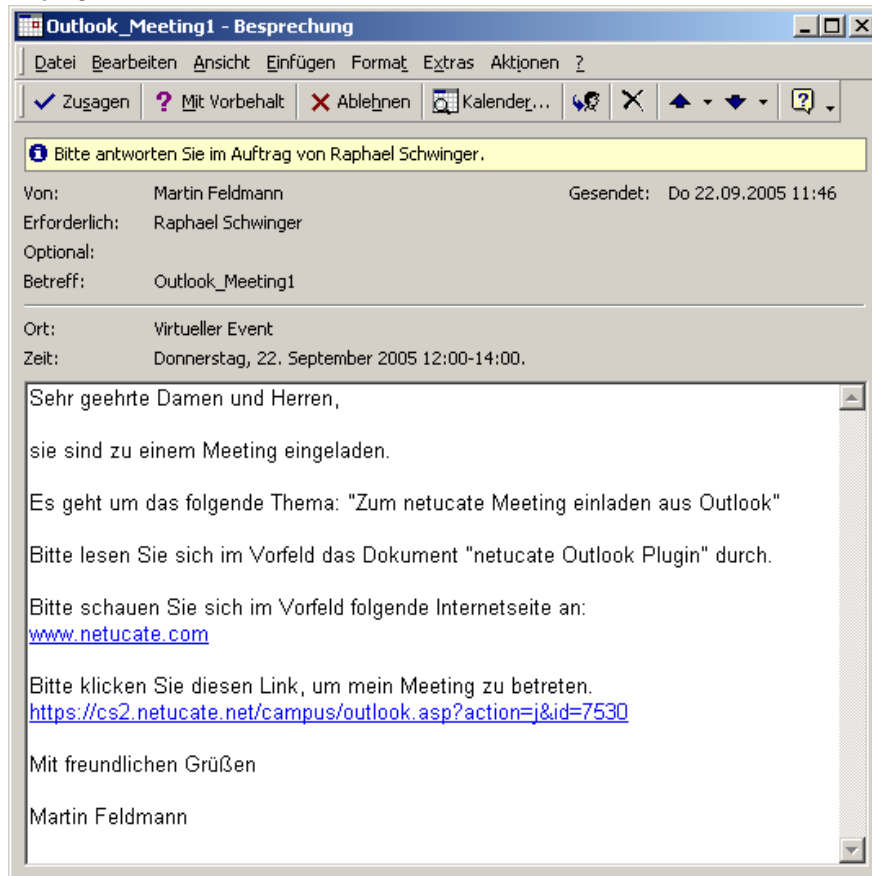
Outlook_Meeting1 - Besprechung

Datei Bearbeiten Ansicht Einfügen Format Extras Aktionen ?

Zusagen ? Mit Vorbehalt Ablehnen Kalender...

Bitte antworten Sie im Auftrag von Raphael Schwinger.

Von: Martin Feldmann Gesendet: Do 22.09.2005 11:46
Erforderlich: Raphael Schwinger
Optional:
Betreff: Outlook_Meeting1

Ort: Virtueller Event
Zeit: Donnerstag, 22. September 2005 12:00-14:00.

Sehr geehrte Damen und Herren,

sie sind zu einem Meeting eingeladen.

Es geht um das folgende Thema: "Zum netucate Meeting einladen aus Outlook"

Bitte lesen Sie sich im Vorfeld das Dokument "netucate Outlook Plugin" durch.

Bitte schauen Sie sich im Vorfeld folgende Internetseite an:
www.netucate.com

Bitte klicken Sie diesen Link, um mein Meeting zu betreten.
https://cs2.netucate.net/campus/outlook.asp?action=j&id=7530

Mit freundlichen Grüßen

Martin Feldmann